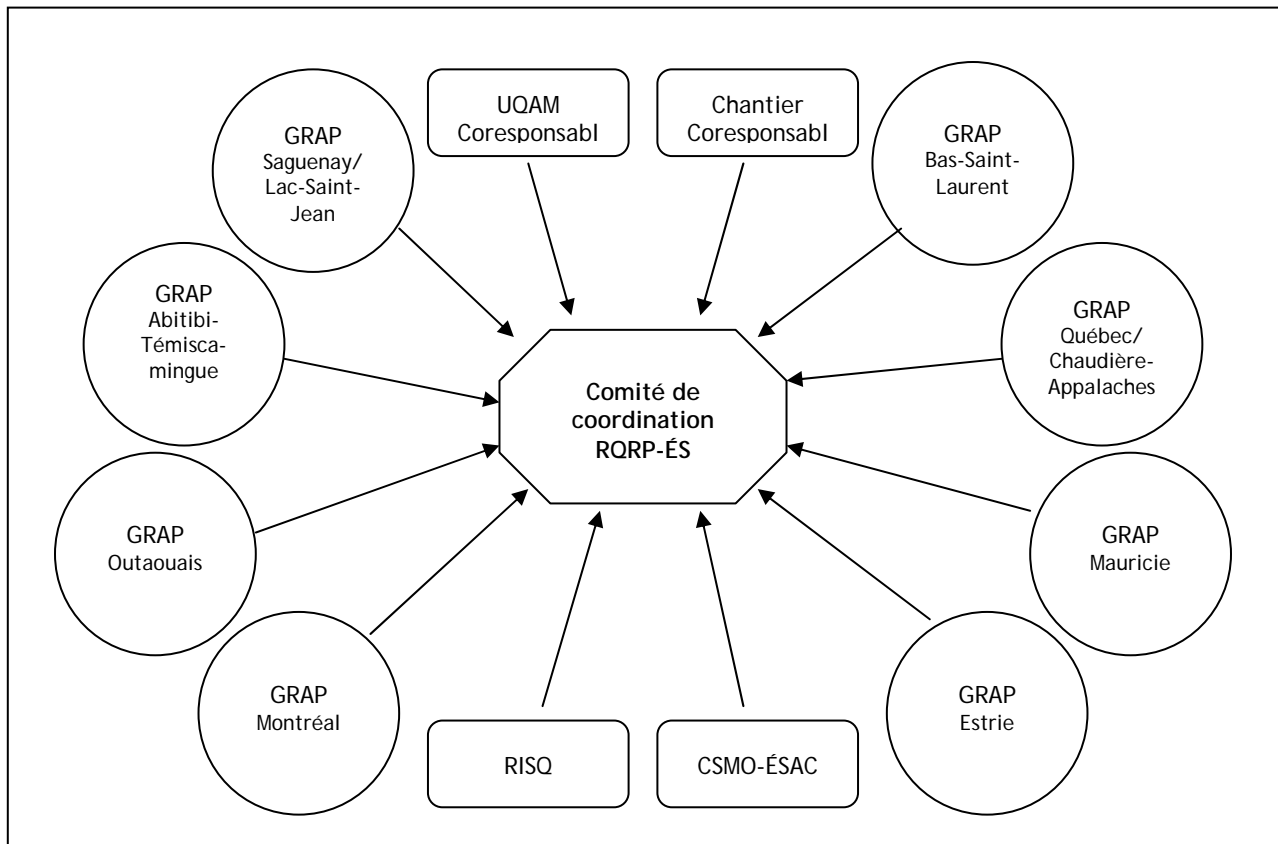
UQAM Coresponsabl

Chantier Coresponsabl

GRAP Saguenay/ Lac-Saint-Jean

GRAP Bas-Saint-Laurent

GRAP Abitibi-Témisca-mingue

Comité de coordination RQRP-ÉS

GRAP Québec/ Chaudière-Appalaches

GRAP Outaouais

GRAP Mauricie

GRAP Montréal

RISQ

CSMO-ÉSAC

GRAP Estrie